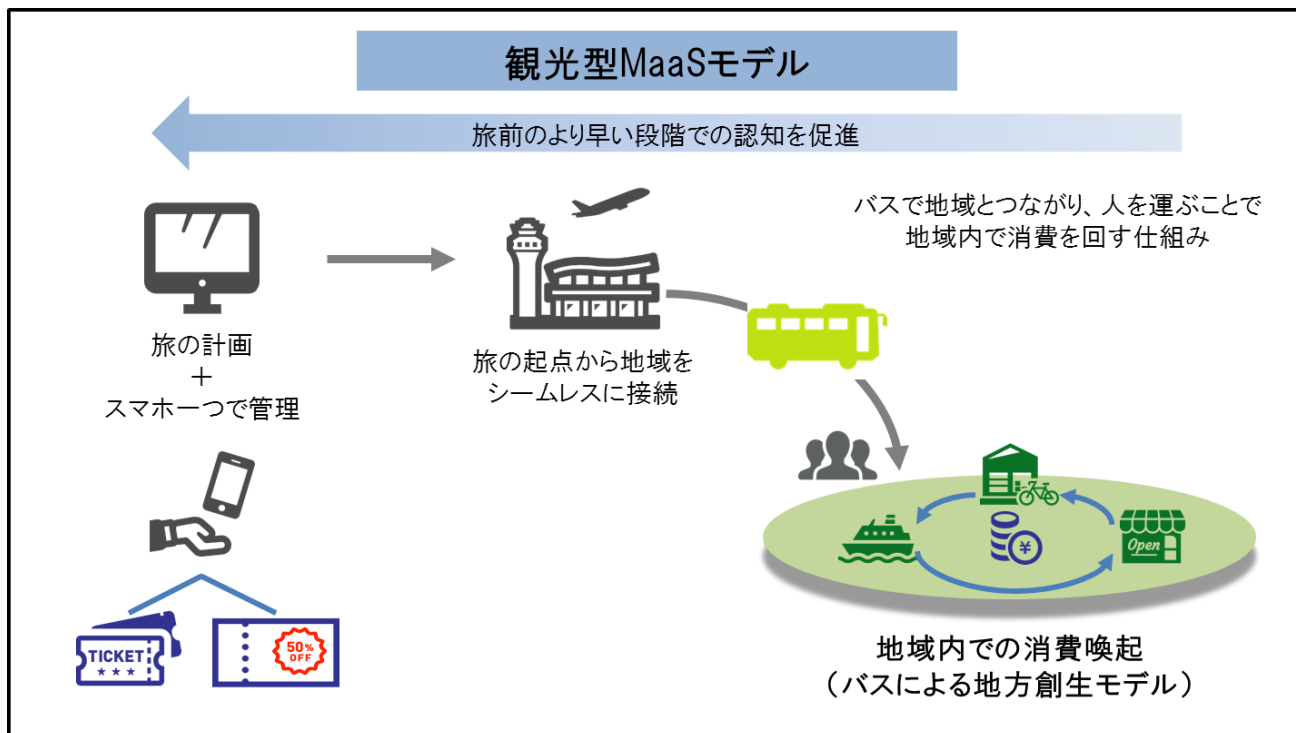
観光型MaaSモデル

旅前のより早い段階での認知を促進

バスで地域とつながり、人を運ぶことで
地域内で消費を回す仕組み

旅の計画
＋
スマホ一つで管理

旅の起点から地域を
シームレスに接続

TICKET
★★★

50% OFF

Open

¥

地域内での消費喚起
（バスによる地方創生モデル）